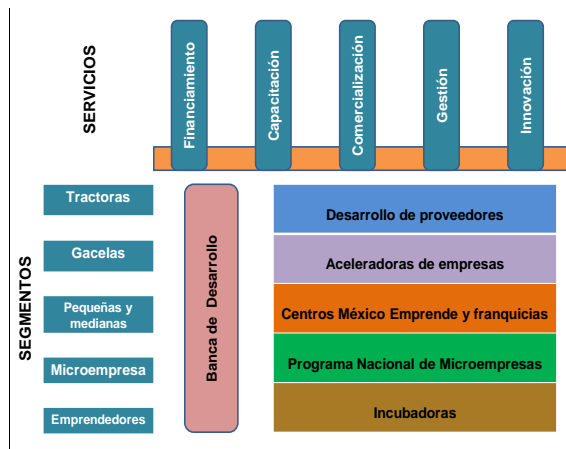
SERVICIOS

Financiamiento

Capacitación

Comercialización

Gestión

Innovación

SEGMENTOS

Tractoras

Gacelas

Pequeñas y medianas

Microempresa

Emprendedores

Banca de Desarrollo

Desarrollo de proveedores

Aceleradoras de empresas

Centros México Emprende y franquicias

Programa Nacional de Microempresas

Incubadoras